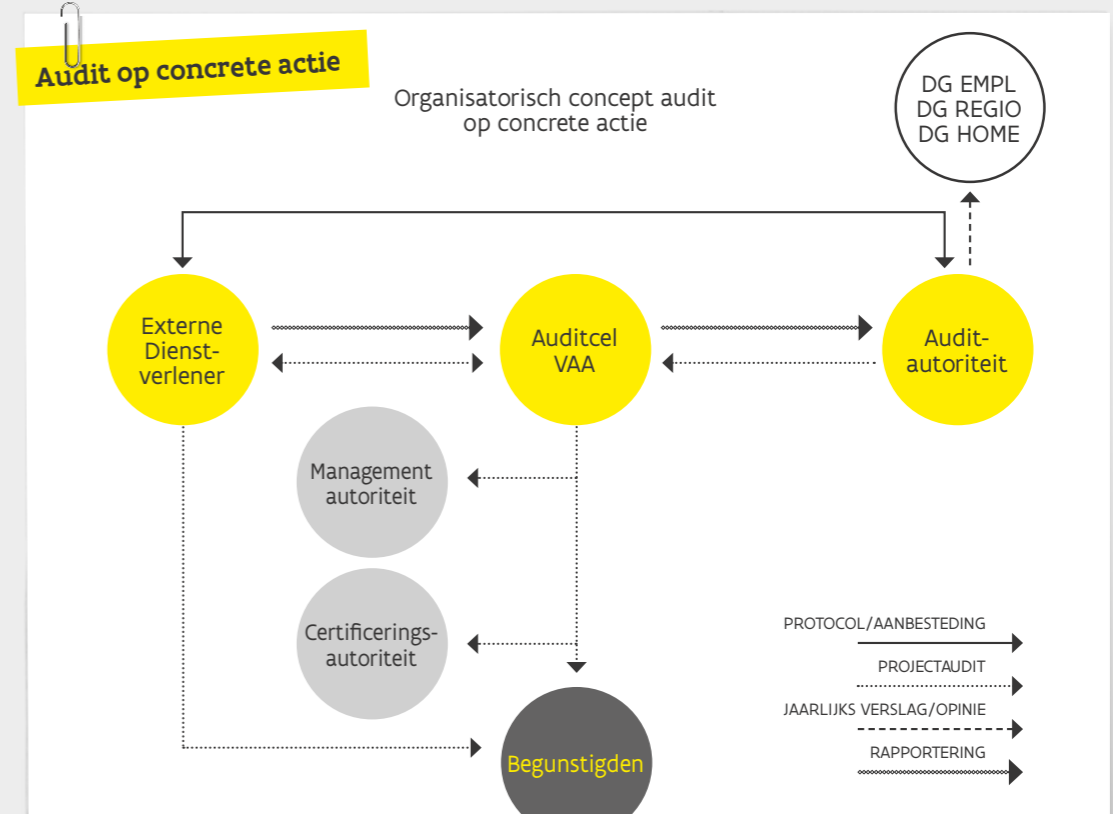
Audit op concrete actie

Organisatorisch concept audit op concrete actie

DG EMPL
DG REGIO
DG HOME

Externe Dienstverlener

Auditcel VAA

Auditautoriteit

Management autoriteit

Certificeringsautoriteit

Begunstigden

PROTOCOL/AANBESTEDING

PROJECTAUDIT

JAARLIJKS VERSLAG/OPINIE

RAPPORTERING